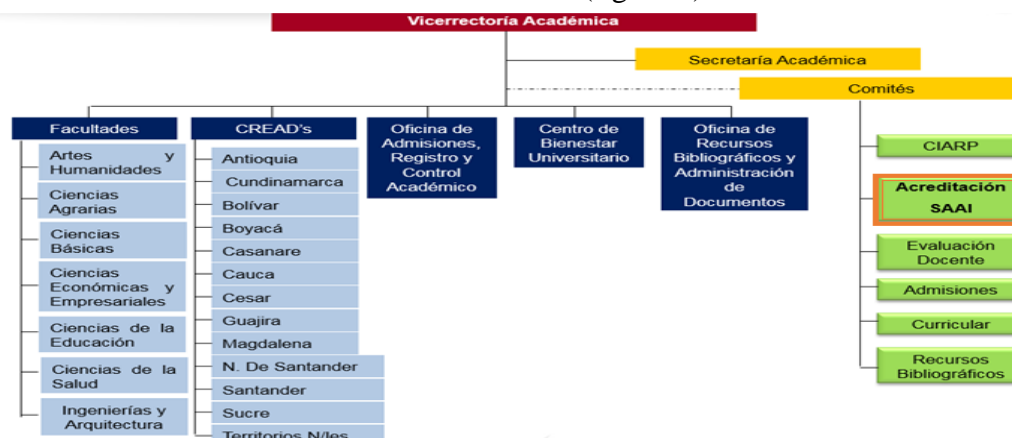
(figura)

Vicerrectoría Académica

Secretaría Académica

Comités

Facultades

Artes y Humanidades

Ciencias Agrarias

Ciencias Básicas

Ciencias Económicas y Empresariales

Ciencias de la Educación

Ciencias de la Salud

Ingenierías y Arquitectura

CREAD's

Antioquia

Cundinamarca

Bolívar

Boyacá

Casanare

Cauca

Cesar

Guajira

Magdalena

N. De Santander

Santander

Sucre

Territorios N/les

Oficina de Admisiones, Registro y Control Académico

Centro de Bienestar Universitario

Oficina de Recursos Bibliográficos y Administración de Documentos

CIARP

Acreditación SAAI

Evaluación Docente

Admisiones

Curricular

Recursos Bibliográficos